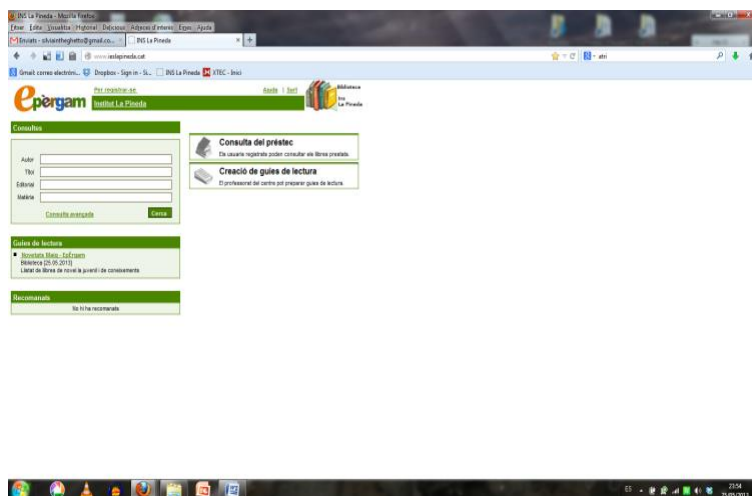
INS La Pineda - Mozilla Firefox
Fitxer Edita Visualitza Historial Delicious Adreces d'interès Eines Ajuda
Enviats - silviaintheghetto@gmail.co... INS La Pineda
www.inslapineda.cat
Gmail: correo electróni... Dropbox - Sign in - Si... INS La Pineda XTEC - Inici

epèrgam Per registrar-se Institut La Pineda Ajuda | Surt
Biblioteca Ins La Pineda

Consultes
Autor
Títol
Editorial
Matèria
Consulta avançada
Cerca

Consulta del préstec
Els usuaris registrats poden consultar els llibres prestats.

Creació de guies de lectura
El professorat del centre pot preparar guies de lectura.

Guies de lectura
Novel·lats Maig - EsErgam
Biblioteca [25.05.2013]
Llistat de llibres de novel·la juvenil i de coneixements

Recomanats
No hi ha recomanats

ES 23:54 25/05/2013